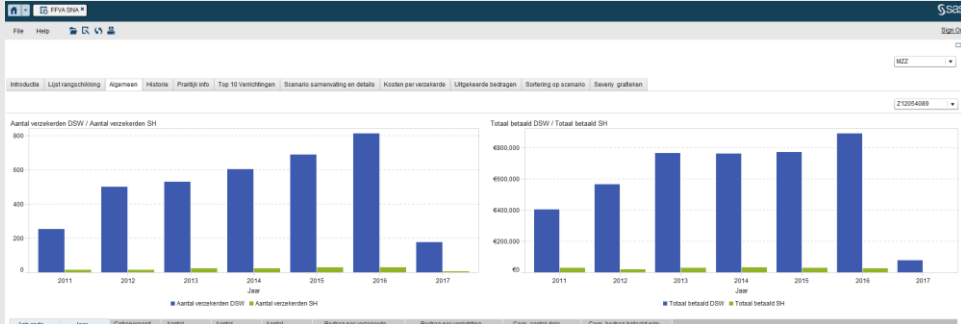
FFVA SNA ×

sas

File Help

Sign O

MZZ

Introductie | Lijst rangschikking | Algemeen | Historie | Praktijk info | Top 10 Verrichtingen | Scenario samenvatting en details | Kosten per verzekerde | Uitgekeerde bedragen | Sortering op scenario | Severity grafieken

Z12054089

Aantal verzekerden DSW / Aantal verzekerden SH

800
600
400
200
0

2011 2012 2013 2014 2015 2016 2017
Jaar

Aantal verzekerden DSW Aantal verzekerden SH

Totaal betaald DSW / Totaal betaald SH

€800,000
€600,000
€400,000
€200,000
€0

2011 2012 2013 2014 2015 2016 2017
Jaar

Totaal betaald DSW Totaal betaald SH

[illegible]